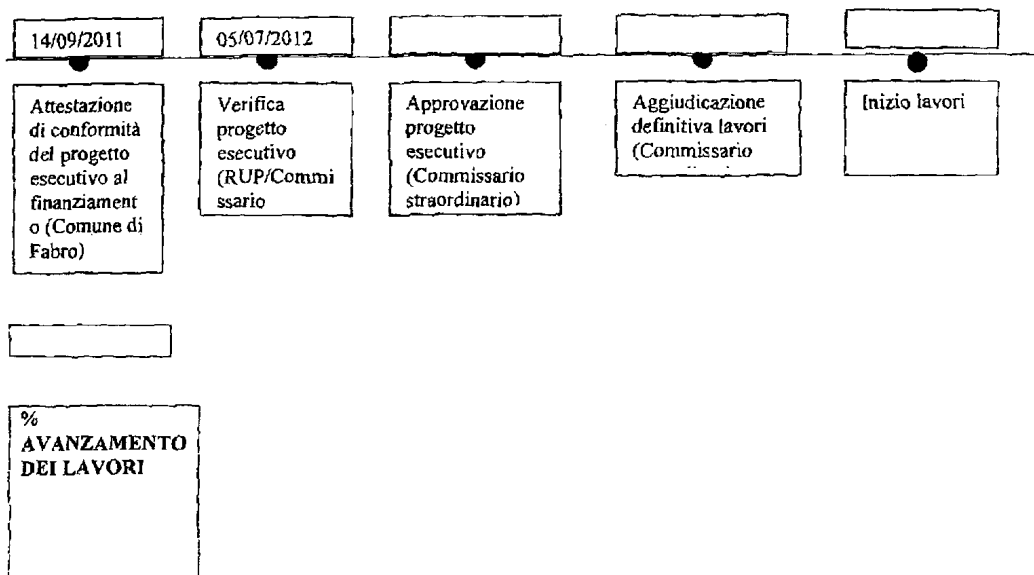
14/09/2011

05/07/2012

Attestazione di conformità del progetto esecutivo al finanziament o (Comune di Fabro)

Verifica progetto esecutivo (RUP/Commi ssario

Approvazione progetto esecutivo (Commissario straordinario)

Aggiudicazione definitiva lavori (Commissario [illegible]

Inizio lavori

% AVANZAMENTO DEI LAVORI